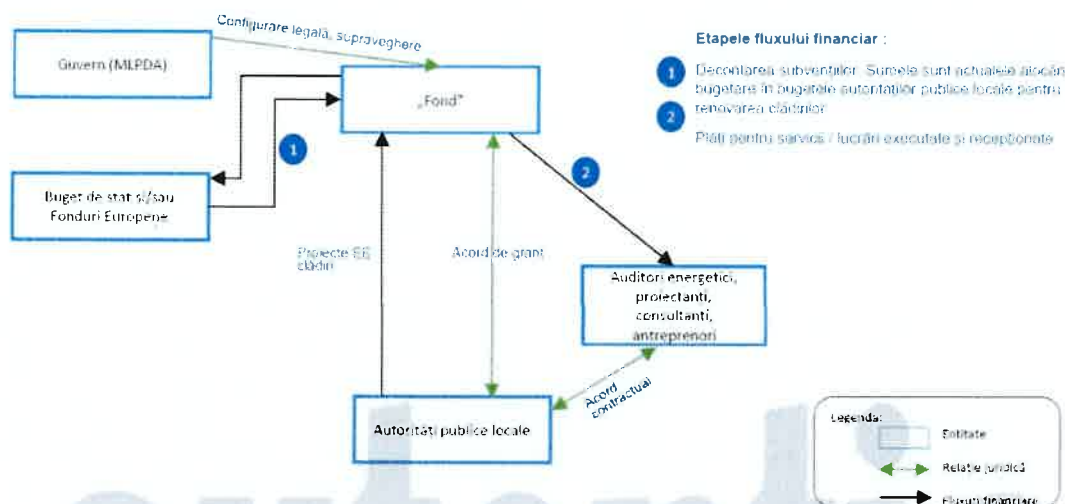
Guvern (MLPDA)

Configurare legală, supraveghere

„Fond"

Buget de stat și/sau Fonduri Europene

1

2

Proiecte EE clădiri

Acord de grant

Auditori energetici, proiectanti, consultanti, antreprenori

Acord contractual

Autorități publice locale

Etapele fluxului financiar :

1 Decontarea subvențiilor. Sumele sunt actualele alocări bugetare în bugetele autorităților publice locale pentru renovarea clădirilor

2 Plăți pentru servicii / lucrări executate și recepționate

Legenda:

Entitate

Relație juridică

Fluxuri financiare